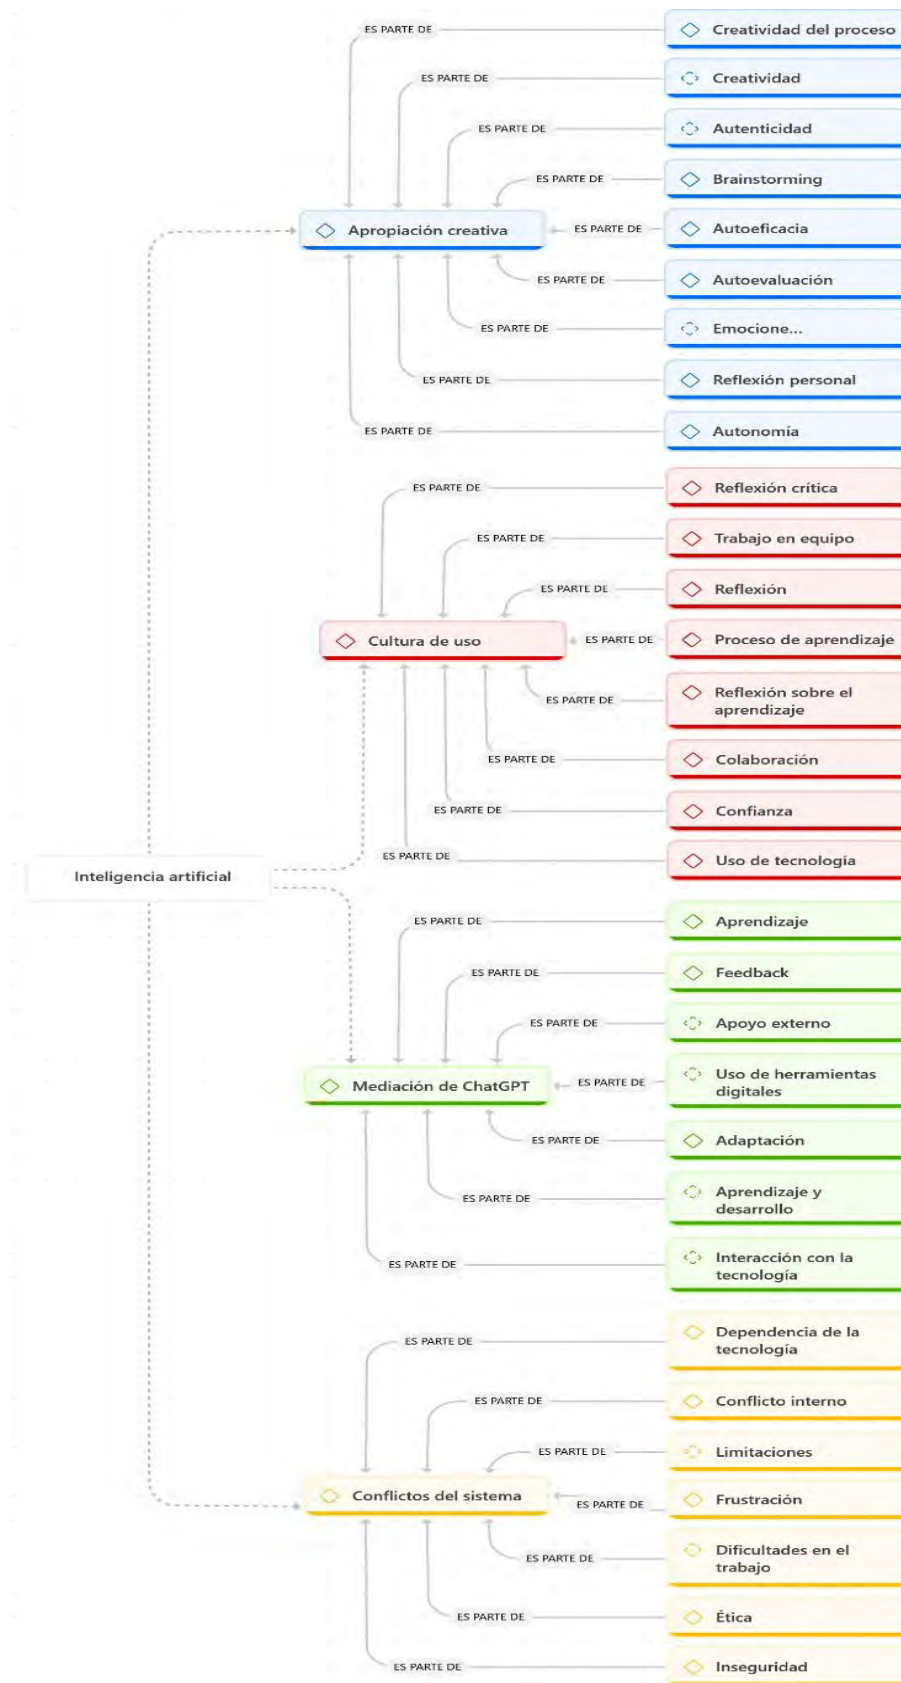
ES PARTE DE
Creatividad del proceso
ES PARTE DE
Creatividad
ES PARTE DE
Autenticidad
ES PARTE DE
Brainstorming
Apropiación creativa
ES PARTE DE
Autoeficacia
ES PARTE DE
Autoevaluación
ES PARTE DE
Emocione...
ES PARTE DE
Reflexión personal
ES PARTE DE
Autonomía

ES PARTE DE
Reflexión crítica
ES PARTE DE
Trabajo en equipo
ES PARTE DE
Reflexión
Cultura de uso
ES PARTE DE
Proceso de aprendizaje
ES PARTE DE
Reflexión sobre el aprendizaje
ES PARTE DE
Colaboración
ES PARTE DE
Confianza
ES PARTE DE
Uso de tecnología

Inteligencia artificial

ES PARTE DE
Aprendizaje
ES PARTE DE
Feedback
ES PARTE DE
Apoyo externo
Mediación de ChatGPT
ES PARTE DE
Uso de herramientas digitales
ES PARTE DE
Adaptación
ES PARTE DE
Aprendizaje y desarrollo
ES PARTE DE
Interacción con la tecnología

ES PARTE DE
Dependencia de la tecnología
ES PARTE DE
Conflicto interno
ES PARTE DE
Limitaciones
Conflictos del sistema
ES PARTE DE
Frustración
ES PARTE DE
Dificultades en el trabajo
ES PARTE DE
Ética
ES PARTE DE
Inseguridad